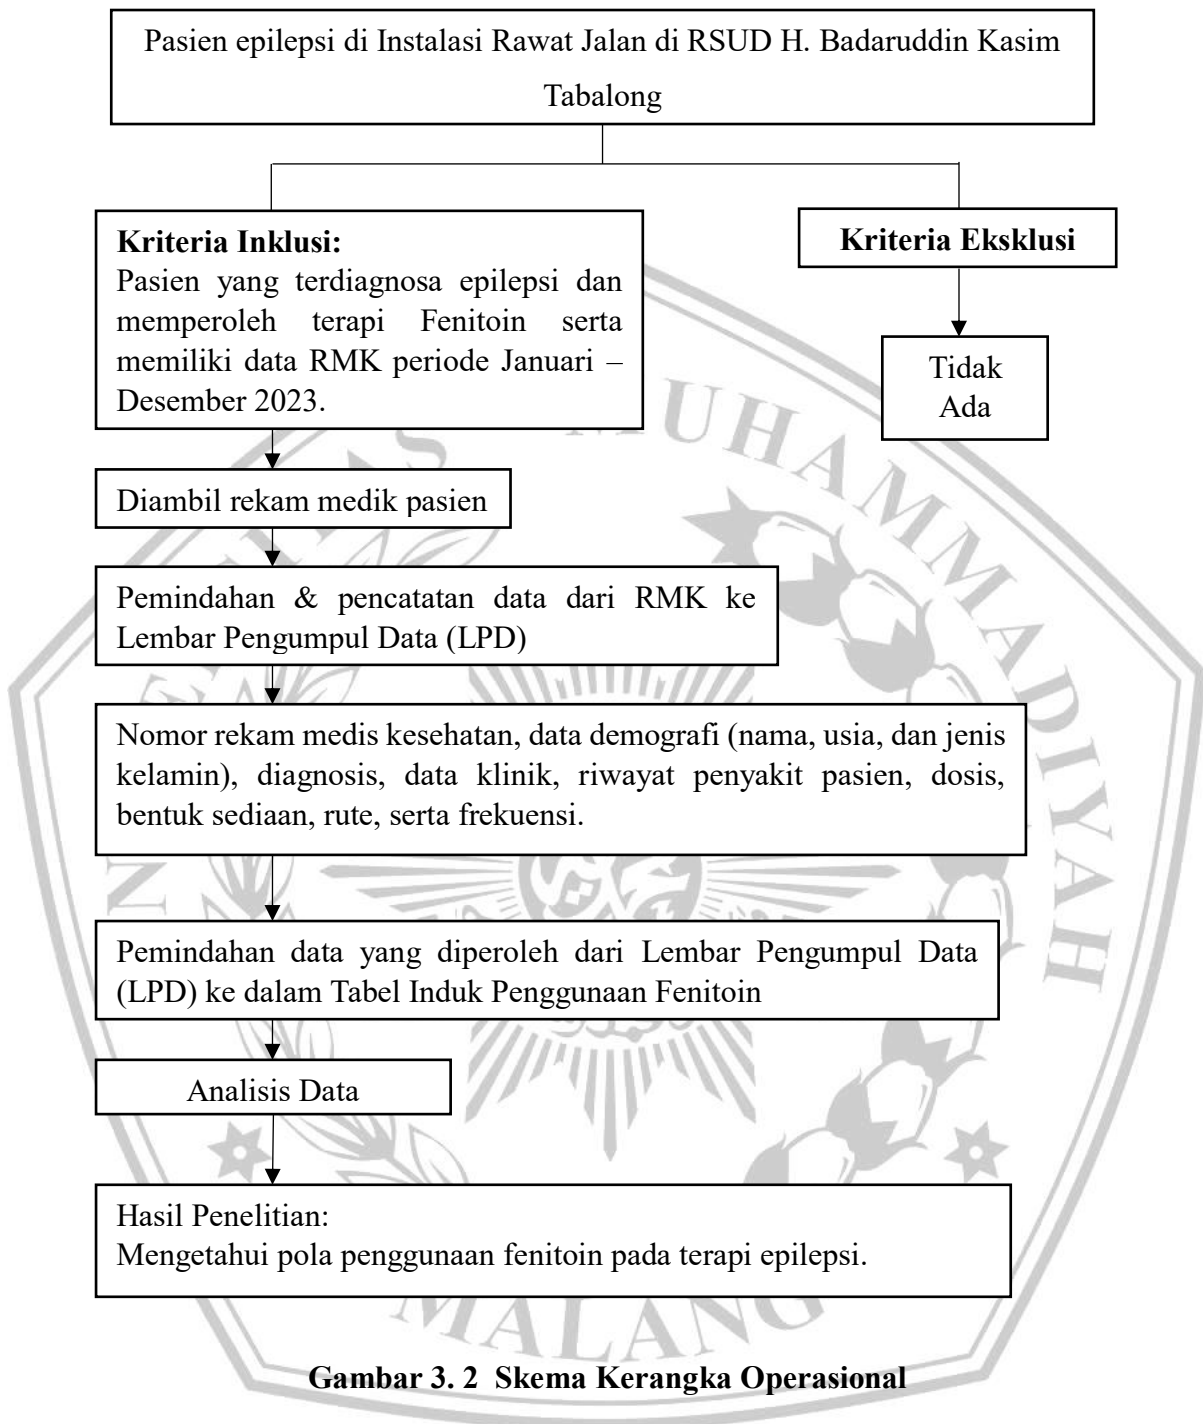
Pasien epilepsi di Instalasi Rawat Jalan di RSUD H. Badaruddin Kasim Tabalong

**Kriteria Inklusi:**
Pasien yang terdiagnosa epilepsi dan memperoleh terapi Fenitoin serta memiliki data RMK periode Januari – Desember 2023.

**Kriteria Eksklusi**

Tidak Ada

Diambil rekam medik pasien

Pemindahan & pencatatan data dari RMK ke Lembar Pengumpul Data (LPD)

Nomor rekam medis kesehatan, data demografi (nama, usia, dan jenis kelamin), diagnosis, data klinik, riwayat penyakit pasien, dosis, bentuk sediaan, rute, serta frekuensi.

Pemindahan data yang diperoleh dari Lembar Pengumpul Data (LPD) ke dalam Tabel Induk Penggunaan Fenitoin

Analisis Data

Hasil Penelitian:
Mengetahui pola penggunaan fenitoin pada terapi epilepsi.

MUHAMMADIYAH
MALANG

**Gambar 3. 2 Skema Kerangka Operasional**